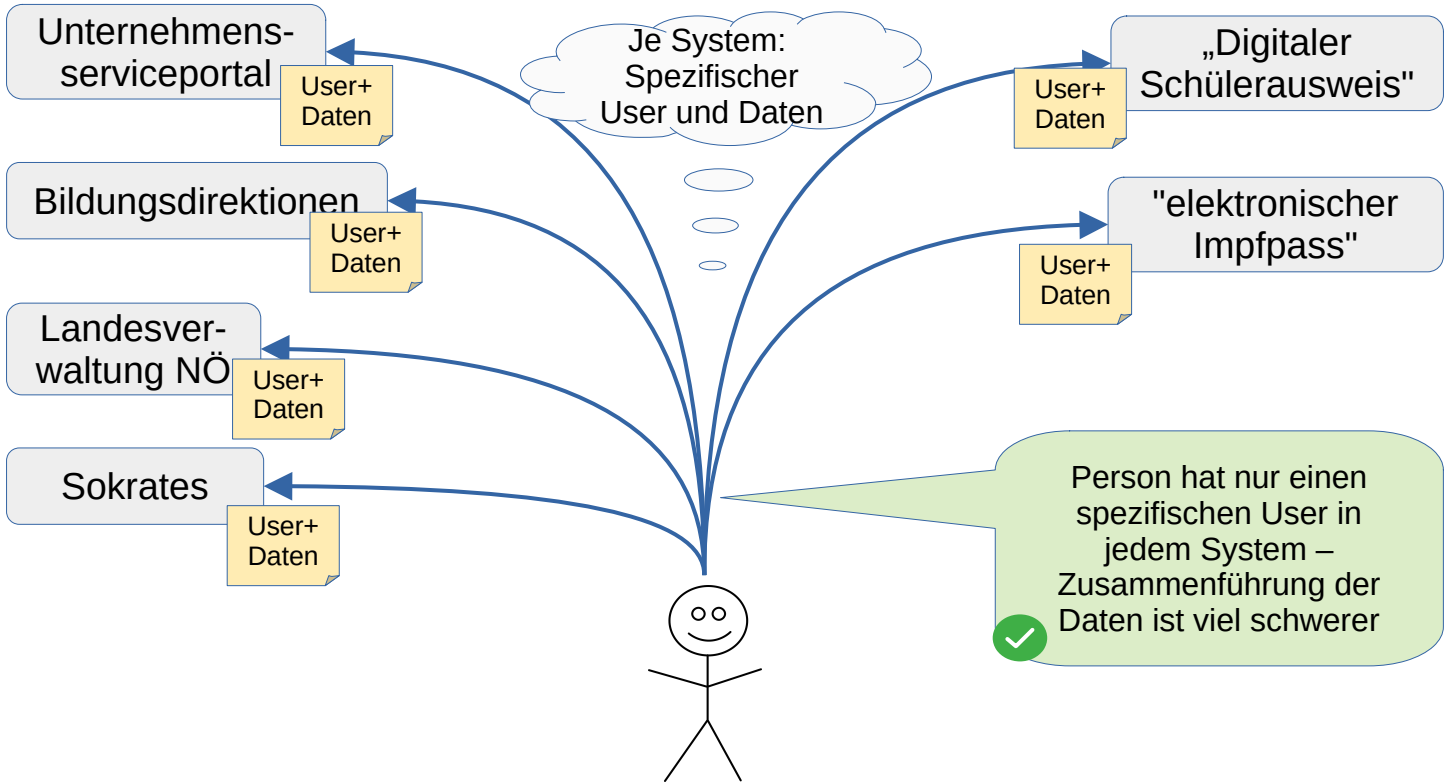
Unternehmensserviceportal

User+
Daten

Je System:
Spezifischer
User und Daten

„Digitaler Schülerausweis"

User+
Daten

Bildungsdirektionen

User+
Daten

"elektronischer Impfpass"

User+
Daten

Landesverwaltung NÖ

User+
Daten

Sokrates

User+
Daten

Person hat nur einen spezifischen User in jedem System – Zusammenführung der Daten ist viel schwerer